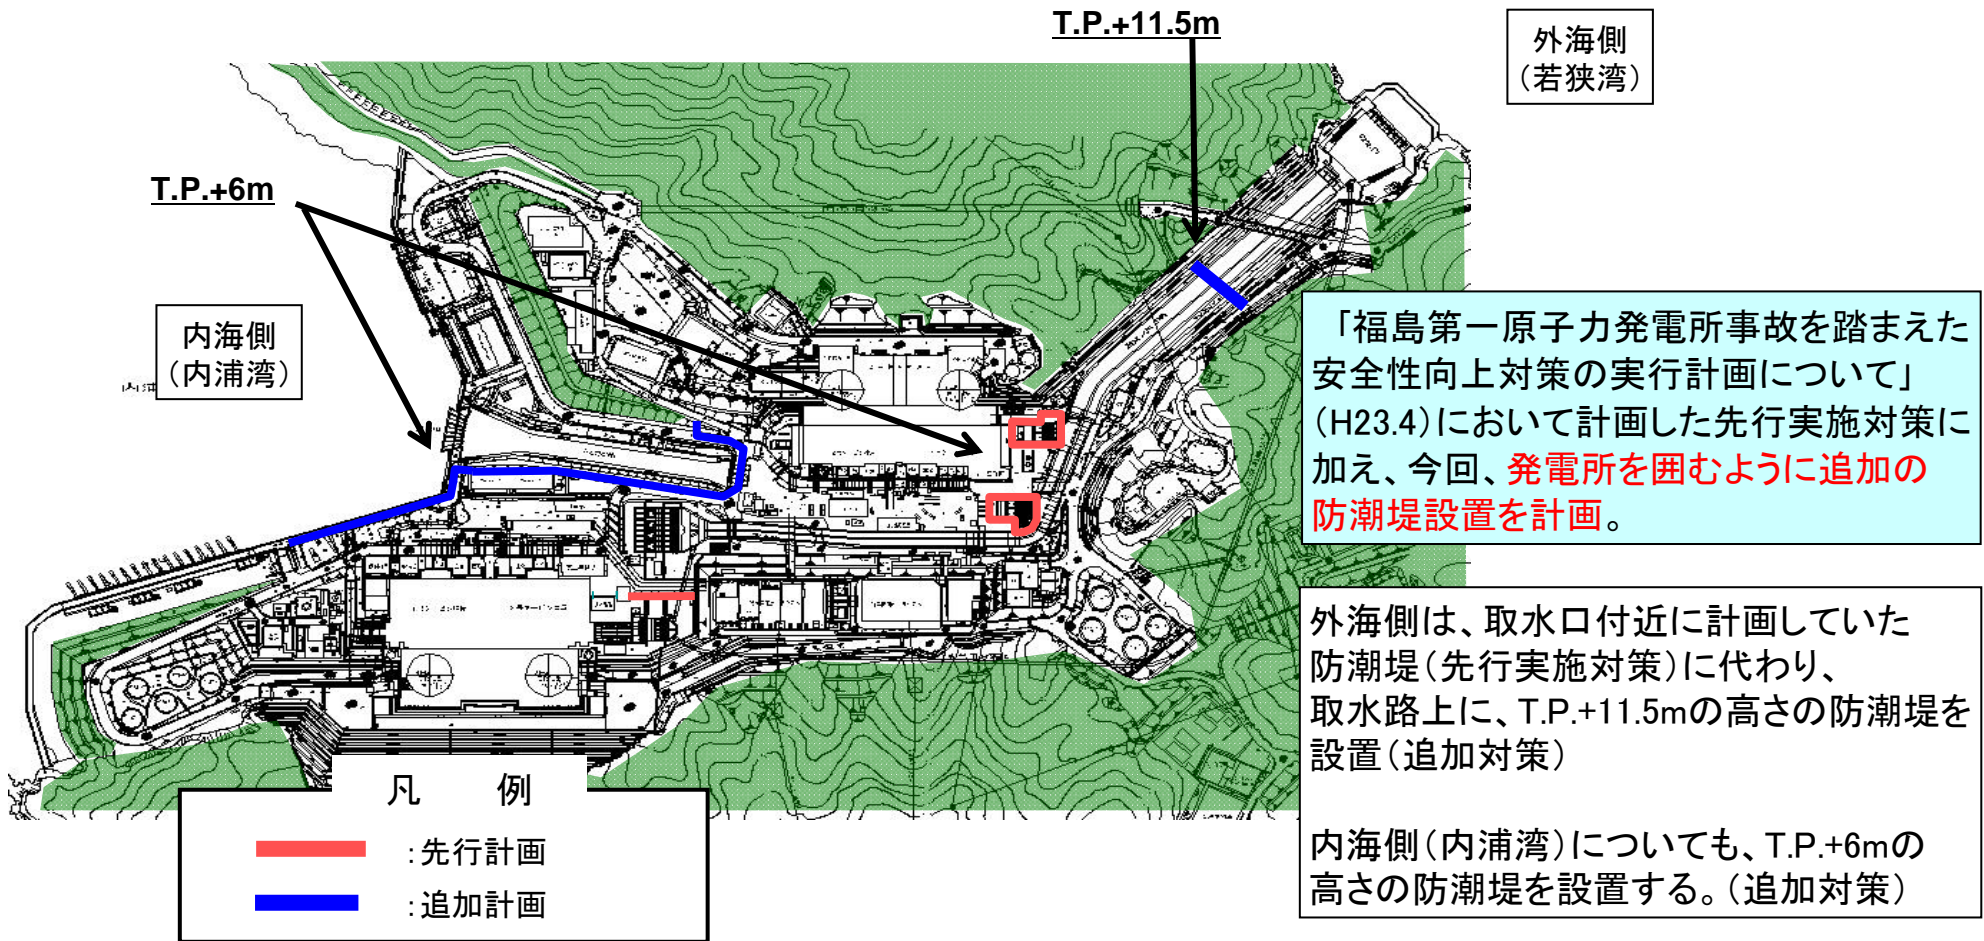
T.P.+11.5m

外海側
（若狭湾）

T.P.+6m

内海側
（内浦湾）

「福島第一原子力発電所事故を踏まえた安全性向上対策の実行計画について」（H23.4）において計画した先行実施対策に加え、今回、発電所を囲むように追加の防潮堤設置を計画。

外海側は、取水口付近に計画していた防潮堤（先行実施対策）に代わり、取水路上に、T.P.+11.5mの高さの防潮堤を設置（追加対策）

内海側（内浦湾）についても、T.P.+6mの高さの防潮堤を設置する。（追加対策）

凡　例

：先行計画

：追加計画